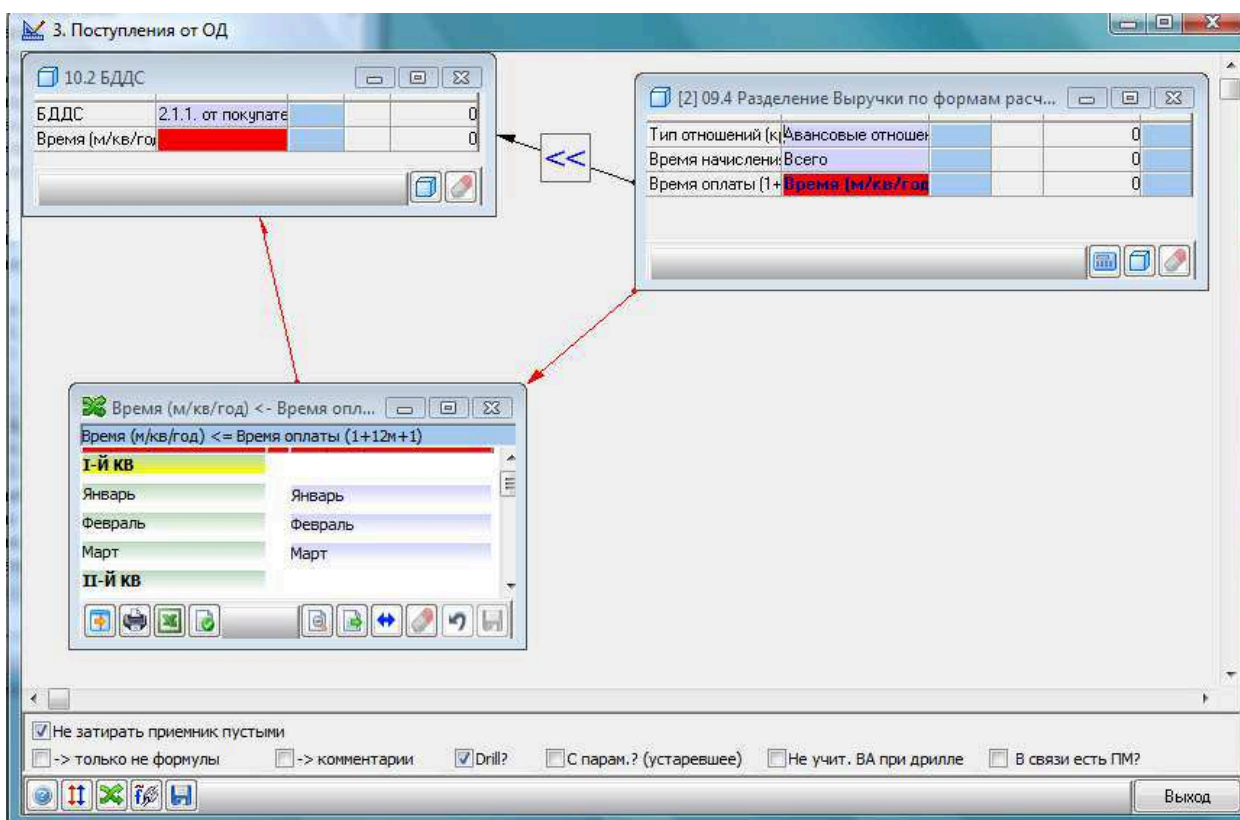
3. Поступления от ОД

10.2 БДДС

| БДДС | 2.1.1. от покупате |  | 0 |
|---|---|---|---|
| Время (м/кв/год |  |  | 0 |

<<

[2] 09.4 Разделение Выручки по формам расч...

| Тип отношений (к | Авансовые отношен |  | 0 |
|---|---|---|---|
| Время начислени | Всего |  | 0 |
| Время оплаты (1+ | Время (м/кв/год |  | 0 |

Время (м/кв/год) <- Время опл...

Время (м/кв/год) <= Время оплаты (1+12м+1)

| I-Й КВ |  |
|---|---|
| Январь | Январь |
| Февраль | Февраль |
| Март | Март |
| II-Й КВ |  |

Не затирать приемник пустыми

-> только не формулы   -> комментарии   Drill?   С парам.? (устаревшее)   Не учит. ВА при дрилле   В связи есть ПМ?

Выход